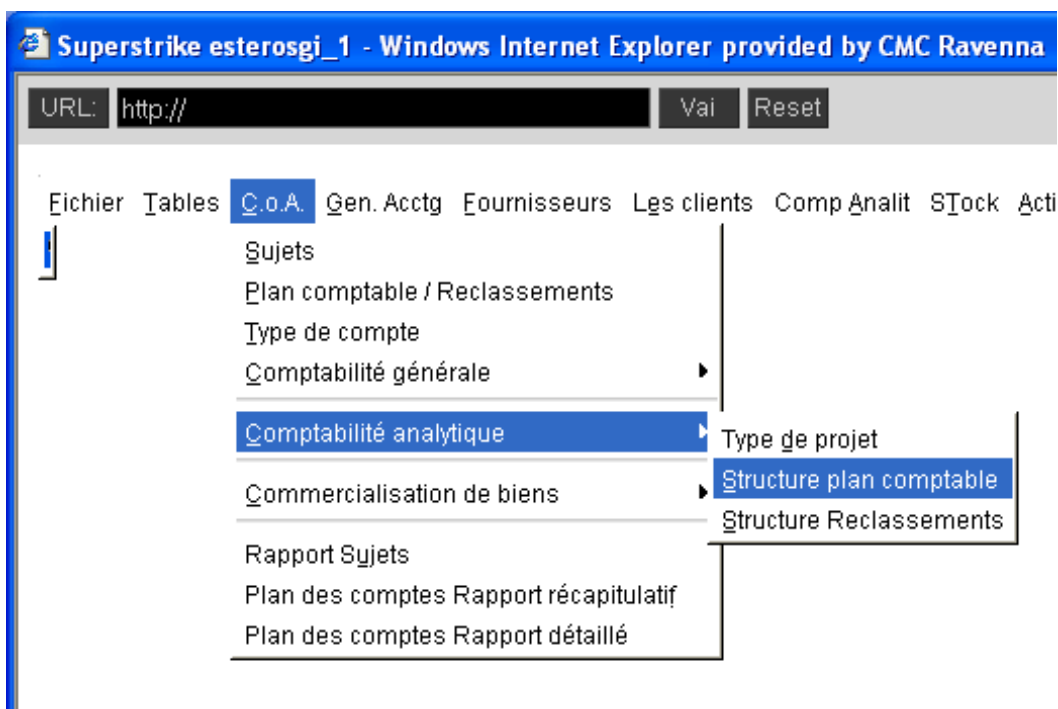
Superstrike esterosgi_1 - Windows Internet Explorer provided by CMC Ravenna

URL: http://
Vai
Reset

Fichier Tables C.o.A. Gen. Acctg Fournisseurs Les clients Comp Analit STock Acti

Sujets
Plan comptable / Reclassements
Type de compte
Comptabilité générale
Comptabilité analytique
Commercialisation de biens
Rapport Sujets
Plan des comptes Rapport récapitulatif
Plan des comptes Rapport détaillé

Type de projet
Structure plan comptable
Structure Reclassements